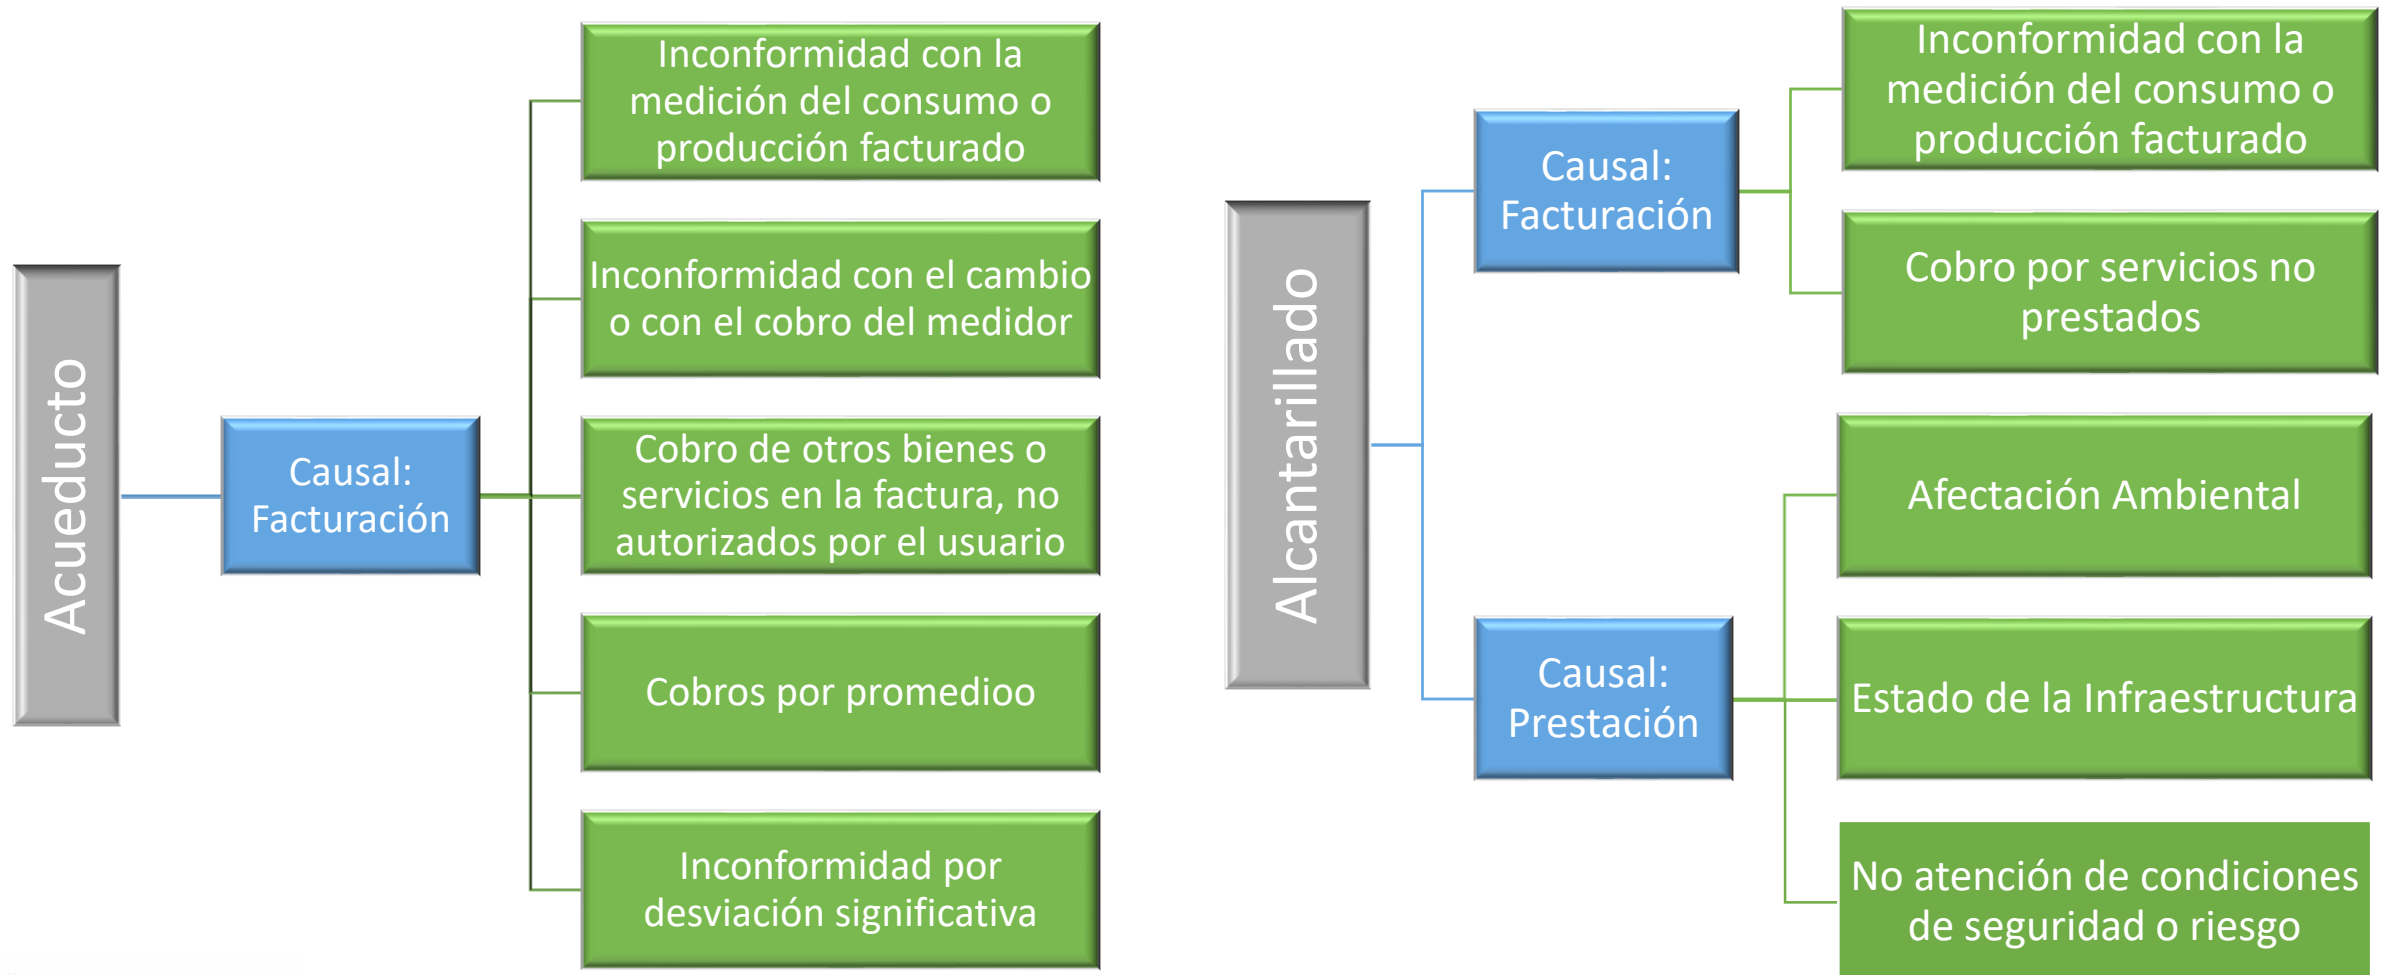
Acueducto

Causal: Facturación

Inconformidad con la medición del consumo o producción facturado

Inconformidad con el cambio o con el cobro del medidor

Cobro de otros bienes o servicios en la factura, no autorizados por el usuario

Cobros por promedioo

Inconformidad por desviación significativa

Alcantarillado

Causal: Facturación

Inconformidad con la medición del consumo o producción facturado

Cobro por servicios no prestados

Causal: Prestación

Afectación Ambiental

Estado de la Infraestructura

No atención de condiciones de seguridad o riesgo